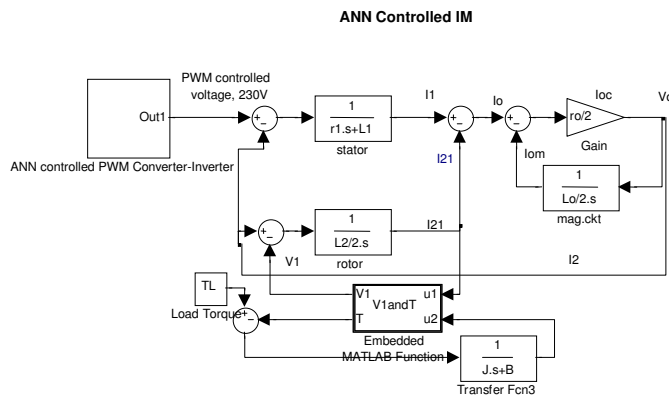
ANN Controlled IM

PWM controlled voltage, 230V

Out1

ANN controlled PWM Converter-Inverter

+
-

1
r1.s+L1

stator

I1

+
-

I21

Io

+
-

Ioc

ro/2

Gain

Vo

Iom

1
Lo/2.s

mag.ckt

+
-

1
L2/2.s

rotor

I21

V1

I2

TL

Load Torque

+
-

V1
T

V1andT

u1
u2

Embedded MATLAB Function

1
J.s+B

Transfer Fcn3